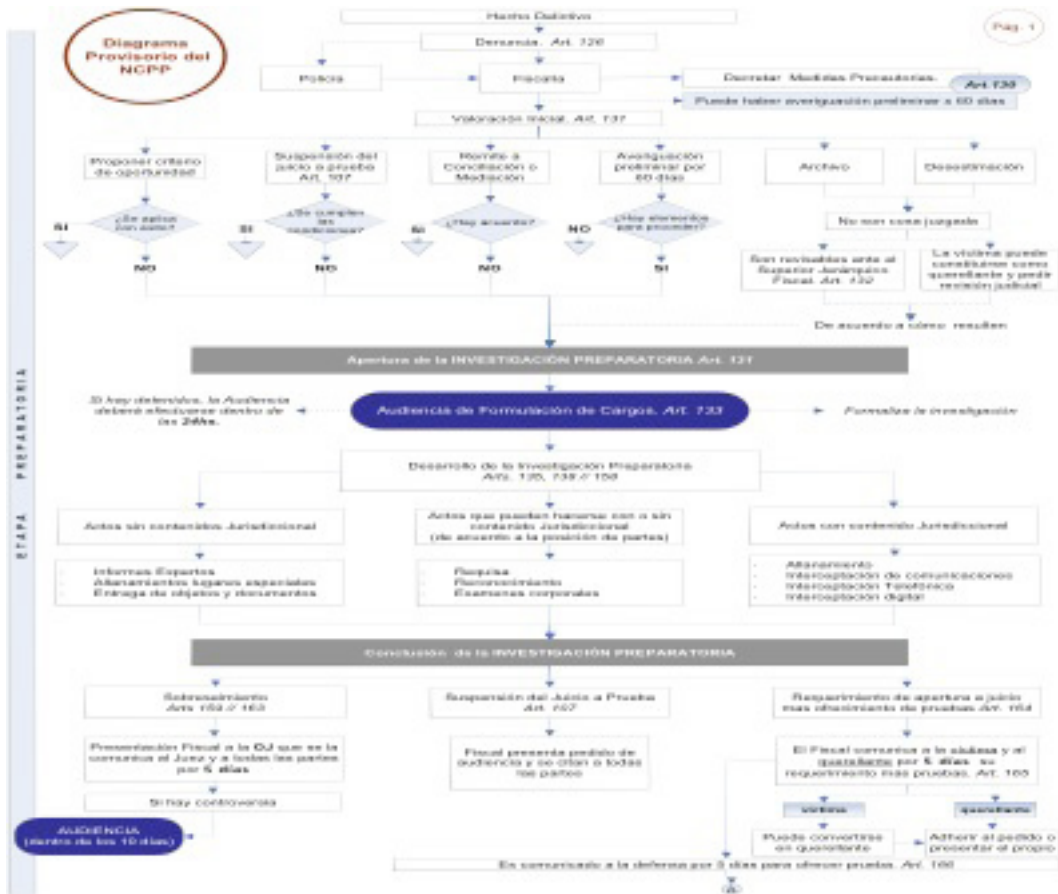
Hecho Delictivo

Pag. 1

Diagrama Provisorio del NCPP

Denuncia. Art. 126

Policía

Fiscalía

Decretar Medidas Precautorias.

Art 130

Puede haber averiguación preliminar a 60 días

Valoración Inicial. Art. 137

Proponer criterio de oportunidad

Suspensión del juicio a prueba Art. 107

Remite a Conciliación o Mediación

Averiguación preliminar por 60 días

Archivo

Desestimación

¿Se aplica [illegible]?

SI

NO

¿Se cumplen las condiciones?

SI

NO

¿Hay acuerdo?

SI

NO

¿Hay elementos para proceder?

NO

SI

No son cosa juzgada

Son revisables ante el Superior Jerárquico Fiscal. Art. 132

La víctima puede constituirse como querellante y pedir revisión judicial.

De acuerdo a cómo resulten

Apertura de la INVESTIGACIÓN PREPARATORIA Art. 131

ETAPA PREPARATORIA

Si hay detenidos, la Audiencia deberá efectuarse dentro de las 24hs.

Audiencia de Formulación de Cargos. Art. 133

Formaliza la investigación

Desarrollo de la Investigación Preparatoria Arts. 135, 138 y 150

Actos sin contenido Jurisdiccional

Actos que pueden hacerse con o sin contenido Jurisdiccional (de acuerdo a la posición de partes)

Actos con contenido Jurisdiccional

Informes Expertos
Allanamientos lugares especiales
Entrega de objetos y documentos

Requisa
Reconocimiento
Exámenes corporales

Allanamiento
Interceptación de comunicaciones
Interceptación Telefónica
Interceptación digital

Conclusión de la INVESTIGACIÓN PREPARATORIA

Sobreseimiento Arts. 159 a 163

Suspensión del Juicio a Prueba Art. 107

Requerimiento de apertura a juicio mas ofrecimiento de pruebas Art. 164

Presentación Fiscal a la OJ que se la comunica al Juez y a todas las partes por 5 días

Fiscal presenta pedido de audiencia y se citan a todas las partes

El Fiscal comunica a la víctima y al querellante por 5 días su requerimiento mas pruebas. Art. 165

Si hay controversia

víctima

querellante

AUDIENCIA (dentro de los 10 días)

Puede convertirse en querellante

Adherir al pedido o presentar el propio

Es comunicado a la defensa por 5 días para ofrecer prueba. Art. 166